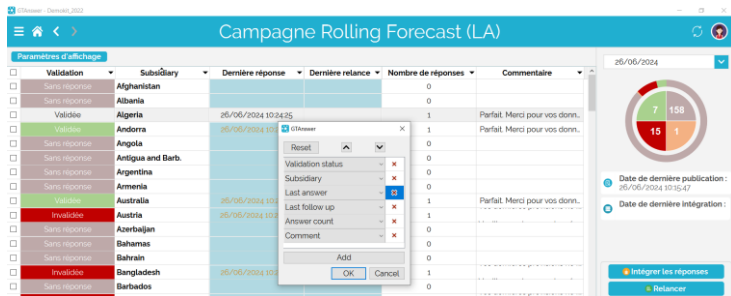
GTAnswer - Demokit_2022

Campagne Rolling Forecast (LA)

Paramètres d'affichage

| | Validation | Subsidiary | Dernière réponse | Dernière relance | Nombre de réponses | Commentaire |
|---|---|---|---|---|---|---|
| | Sans reponse | Afghanistan | | | 0 | |
| | Sans reponse | Albania | | | 0 | |
| | Validée | Algeria | 26/06/2024 10:24:25 | | 1 | Parfait. Merci pour vos donn.. |
| | Validée | Andorra | 26/06/2024 10:2 | | 1 | Parfait. Merci pour vos donn.. |
| | Sans reponse | Angola | | | 0 | |
| | Sans reponse | Antigua and Barb. | | | 0 | |
| | Sans reponse | Argentina | | | 0 | |
| | Sans reponse | Armenia | | | 0 | |
| | Validée | Australia | 26/06/2024 10:2 | | 1 | Parfait. Merci pour vos donn.. |
| | Invalidée | Austria | 26/06/2024 10:2 | | 1 | |
| | Sans reponse | Azerbaijan | | | 0 | |
| | Sans reponse | Bahamas | | | 0 | |
| | Sans reponse | Bahrain | | | 0 | |
| | Invalidée | Bangladesh | 26/06/2024 10:2 | | 1 | |
| | Sans reponse | Barbados | | | 0 | |

GTAnswer
Reset
Validation status
Subsidiary
Last answer
Last follow up
Answer count
Comment
Add
OK
Cancel

26/06/2024

7
158
15
1

Date de dernière publication :
26/06/2024 10:15:47

Date de dernière intégration :

Intégrer les réponses
Relancer